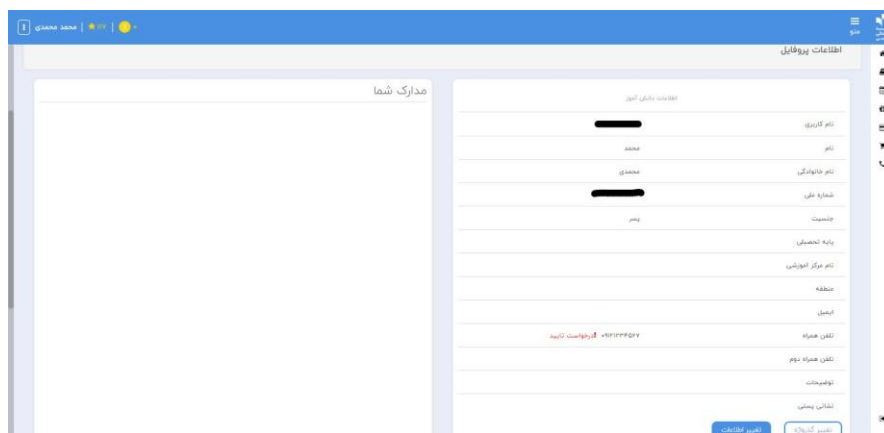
منو

محمد محمدی

اطلاعات پروفایل

مدارک شما

اطلاعات دانش آموز

| | |
|---|---|
| نام کاربری | |
| نام | محمد |
| نام خانوادگی | محمدی |
| شماره ملی | |
| جنسیت | پسر |
| پایه تحصیلی | |
| نام مرکز آموزشی | |
| منطقه | |
| ایمیل | |
| تلفن همراه | ۰۹۳۱۲۳۴۴۵۶۷ درخواست تایید |
| تلفن همراه دوم | |
| توضیحات | |
| نشانی پستی | |

تغییر گذرواژه

تغییر اطلاعات